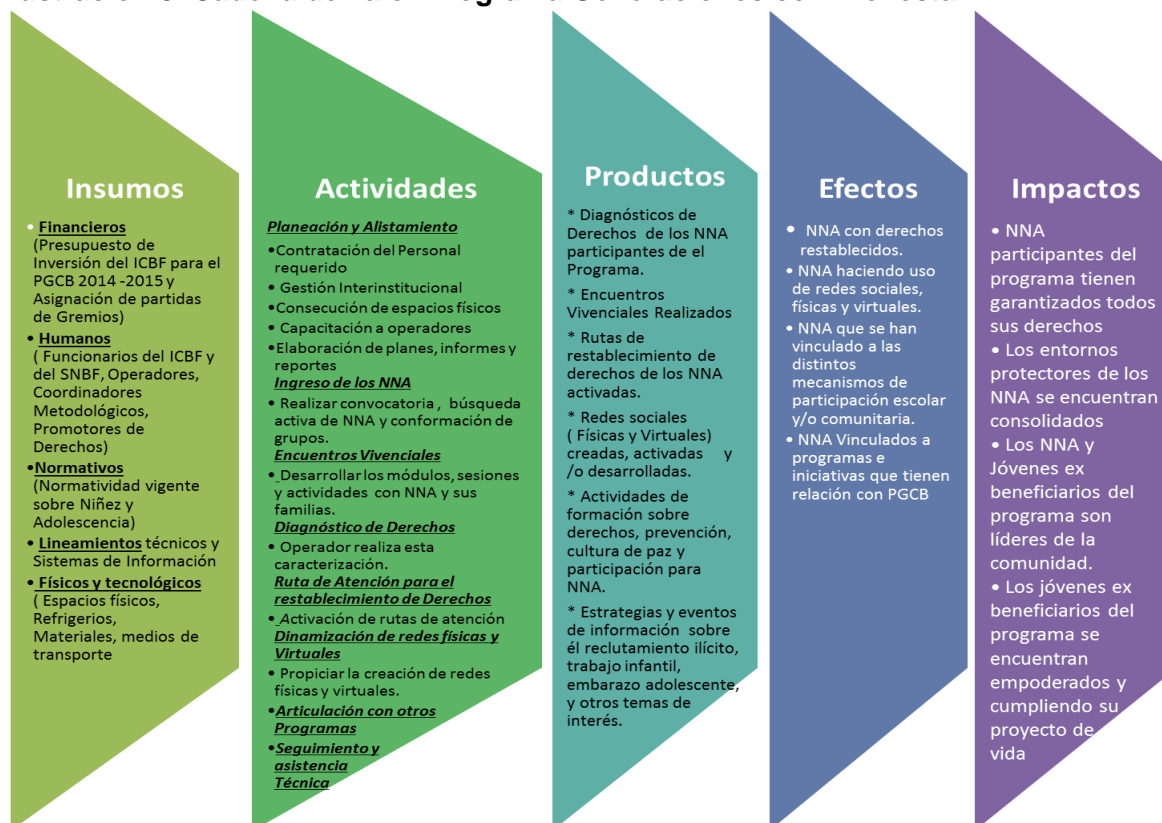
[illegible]

Insumos

• Financieros (Presupuesto de Inversión del ICBF para el PGCB 2014 -2015 y Asignación de partidas de Gremios)
• Humanos ( Funcionarios del ICBF y del SNBF, Operadores, Coordinadores Metodológicos, Promotores de Derechos)
• Normativos (Normatividad vigente sobre Niñez y Adolescencia)
• Lineamientos técnicos y Sistemas de Información
• Físicos y tecnológicos ( Espacios físicos, Refrigerios, Materiales, medios de transporte

Actividades

Planeación y Alistamiento
• Contratación del Personal requerido
• Gestión Interinstitucional
• Consecución de espacios físicos
• Capacitación a operadores
• Elaboración de planes, informes y reportes
Ingreso de los NNA
• Realizar convocatoria , búsqueda activa de NNA y conformación de grupos.
Encuentros Vivenciales
• Desarrollar los módulos, sesiones y actividades con NNA y sus familias.
Diagnóstico de Derechos
• Operador realiza esta caracterización.
Ruta de Atención para el restablecimiento de Derechos
• Activación de rutas de atención
Dinamización de redes físicas y Virtuales
• Propiciar la creación de redes físicas y virtuales.
• Articulación con otros Programas
• Seguimiento y asistencia Técnica

Productos

* Diagnósticos de Derechos de los NNA participantes de el Programa.
* Encuentros Vivenciales Realizados
* Rutas de restablecimiento de derechos de los NNA activadas.
* Redes sociales ( Físicas y Virtuales) creadas, activadas y /o desarrolladas.
* Actividades de formación sobre derechos, prevención, cultura de paz y participación para NNA.
* Estrategias y eventos de información sobre él reclutamiento ilícito, trabajo infantil, embarazo adolescente, y otros temas de interés.

Efectos

• NNA con derechos restablecidos.
• NNA haciendo uso de redes sociales, físicas y virtuales.
• NNA que se han vinculado a las distintos mecanismos de participación escolar y/o comunitaria.
• NNA Vinculados a programas e iniciativas que tienen relación con PGCB

Impactos

• NNA participantes del programa tienen garantizados todos sus derechos
• Los entornos protectores de los NNA se encuentran consolidados
• Los NNA y Jóvenes ex beneficiarios del programa son líderes de la comunidad.
• Los jóvenes ex beneficiarios del programa se encuentran empoderados y cumpliendo su proyecto de vida